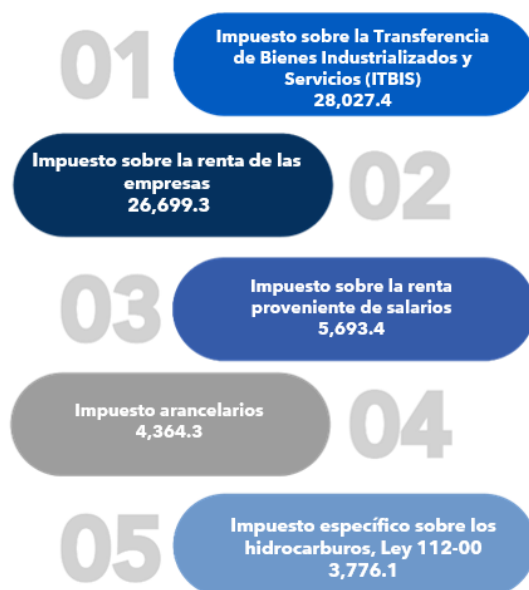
01

Impuesto sobre la Transferencia de Bienes Industrializados y Servicios (ITBIS)
28,027.4

Impuesto sobre la renta de las empresas
26,699.3

02

03

Impuesto sobre la renta proveniente de salarios
5,693.4

Impuesto arancelarios
4,364.3

04

05

Impuesto específico sobre los hidrocarburos, Ley 112-00
3,776.1